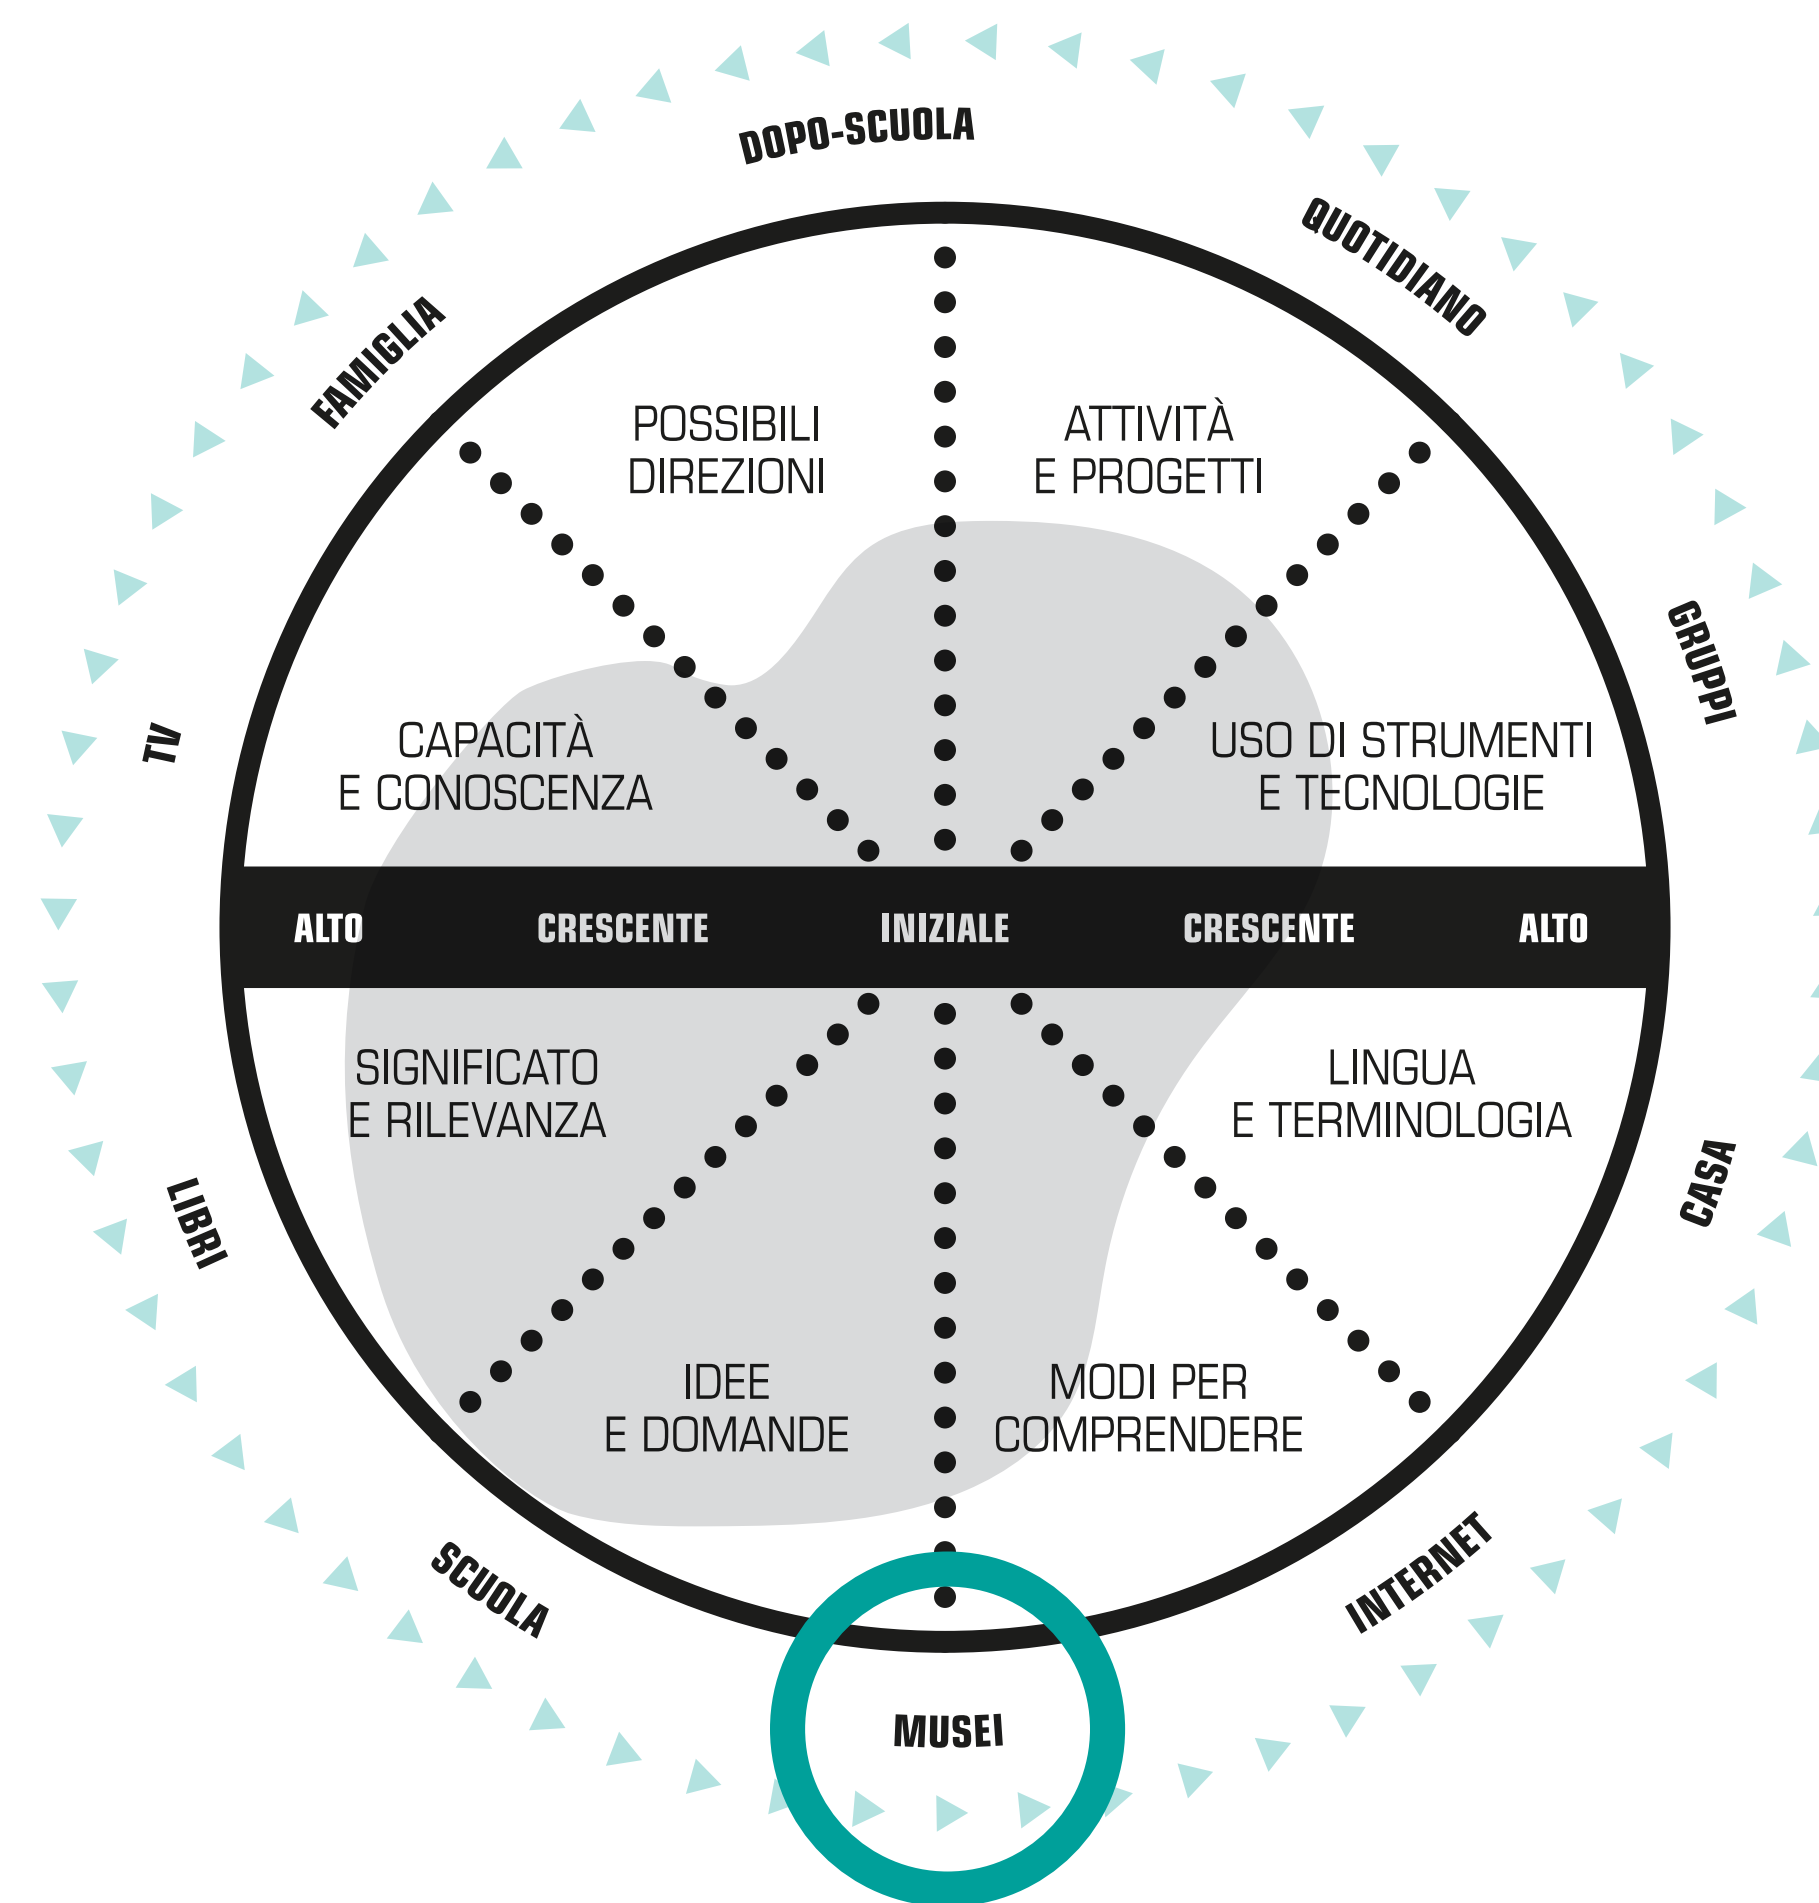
DOPO-SCUOLA

QUOTIDIANO

GRUPPI

CASA

INTERNET

MUSEI

SCUOLA

LIBRI

TV

FAMIGLIA

POSSIBILI DIREZIONI

ATTIVITÀ E PROGETTI

CAPACITÀ E CONOSCENZA

USO DI STRUMENTI E TECNOLOGIE

ALTO CRESCENTE INIZIALE CRESCENTE ALTO

SIGNIFICATO E RILEVANZA

LINGUA E TERMINOLOGIA

IDEE E DOMANDE

MODI PER COMPRENDERE